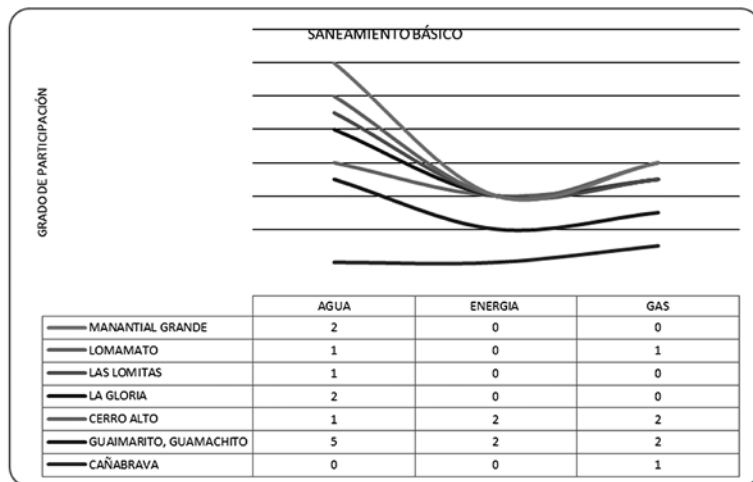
SANEAMIENTO BÁSICO

GRADO DE PARTICIPACIÓN

| | AGUA | ENERGIA | GAS |
|---|---|---|---|
| MANANTIAL GRANDE | 2 | 0 | 0 |
| LOMAMATO | 1 | 0 | 1 |
| LAS LOMITAS | 1 | 0 | 0 |
| LA GLORIA | 2 | 0 | 0 |
| CERRO ALTO | 1 | 2 | 2 |
| GUAIMARITO, GUAMACHITO | 5 | 2 | 2 |
| CAÑABRAVA | 0 | 0 | 1 |